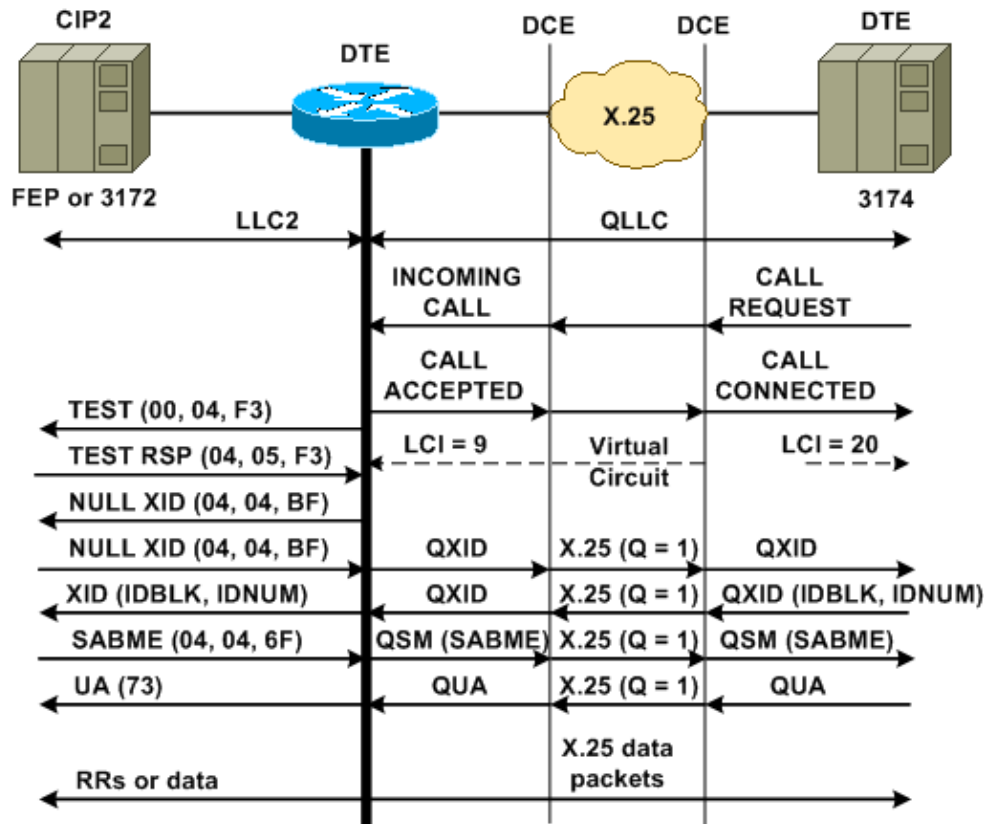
CIP2

DTE

DCE

DCE

DTE

X.25

FEP or 3172

3174

LLC2

QLLC

INCOMING CALL

CALL REQUEST

CALL ACCEPTED

CALL CONNECTED

TEST (00, 04, F3)

TEST RSP (04, 05, F3)

LCI = 9

Virtual Circuit

LCI = 20

NULL XID (04, 04, BF)

NULL XID (04, 04, BF)

QXID

X.25 (Q = 1)

QXID

XID (IDBLK, IDNUM)

QXID

X.25 (Q = 1)

QXID (IDBLK, IDNUM)

SABME (04, 04, 6F)

QSM (SABME)

X.25 (Q = 1)

QSM (SABME)

UA (73)

QUA

X.25 (Q = 1)

QUA

X.25 data packets

RRs or data